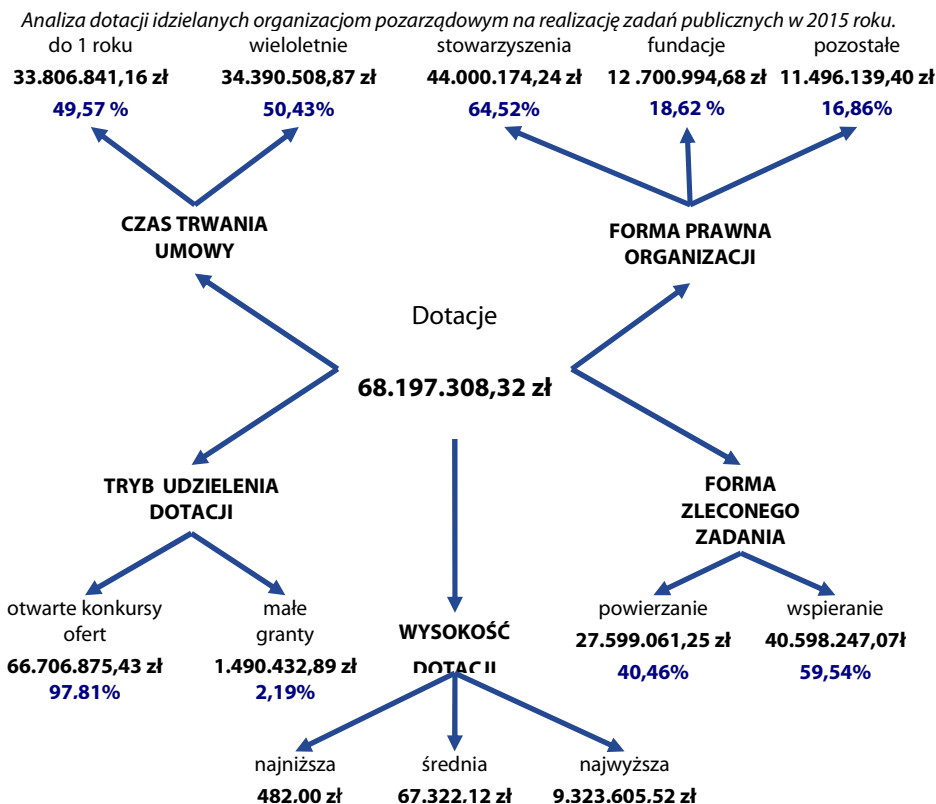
Analiza dotacji idzielanych organizacjom pozarządowym na realizację zadań publicznych w 2015 roku.

do 1 roku
33.806.841,16 zł
49,57 %

wieloletnie
34.390.508,87 zł
50,43%

stowarzyszenia
44.000.174,24 zł
64,52%

fundacje
12 .700.994,68 zł
18,62 %

pozostałe
11.496.139,40 zł
16,86%

CZAS TRWANIA UMOWY

FORMA PRAWNA ORGANIZACJI

Dotacje

68.197.308,32 zł

TRYB UDZIELENIA DOTACJI

FORMA ZLECONEGO ZADANIA

otwarte konkursy ofert
66.706.875,43 zł
97.81%

małe granty
1.490.432,89 zł
2,19%

WYSOKOŚĆ DOTACJI

powierzanie
27.599.061,25 zł
40,46%

wspieranie
40.598.247,07ł
59,54%

najniższa
482,00 zł

średnia
67.322,12 zł

najwyższa
9.323.605,52 zł